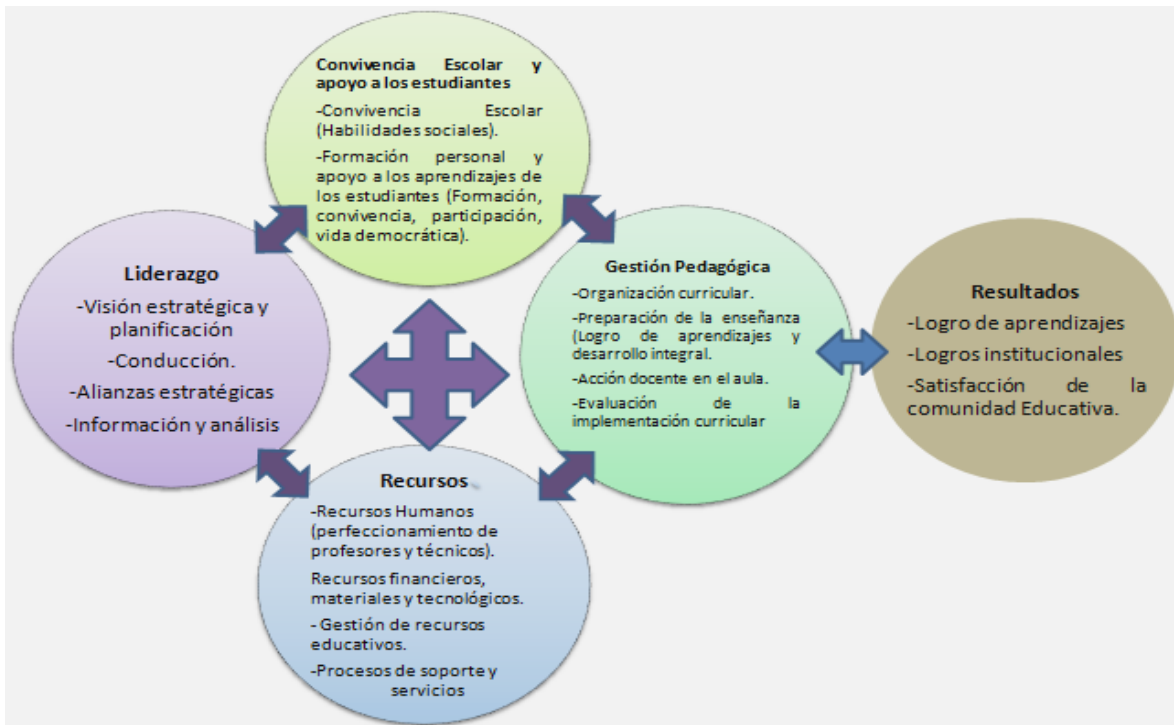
Convivencia Escolar y apoyo a los estudiantes

-Convivencia Escolar (Habilidades sociales).

-Formación personal y apoyo a los aprendizajes de los estudiantes (Formación, convivencia, participación, vida democrática).

Liderazgo

-Visión estratégica y planificación

-Conducción.

-Alianzas estratégicas

-Información y análisis

Gestión Pedagógica

-Organización curricular.

-Preparación de la enseñanza (Logro de aprendizajes y desarrollo integral.

-Acción docente en el aula.

-Evaluación de la implementación curricular

Resultados

-Logro de aprendizajes

-Logros institucionales

-Satisfacción de la comunidad Educativa.

Recursos

-Recursos Humanos (perfeccionamiento de profesores y técnicos).

Recursos financieros, materiales y tecnológicos.

- Gestión de recursos educativos.

-Procesos de soporte y servicios